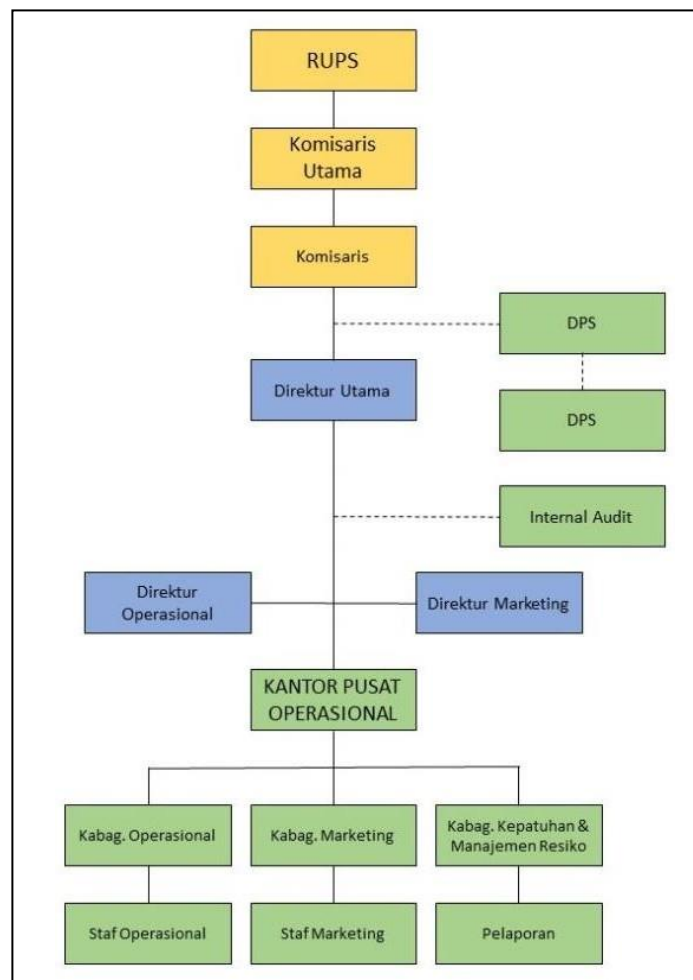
RUPS

Komisaris Utama

Komisaris

DPS

DPS

Direktur Utama

Internal Audit

Direktur Operasional

Direktur Marketing

KANTOR PUSAT OPERASIONAL

Kabag. Operasional

Kabag. Marketing

Kabag. Kepatuhan & Manajemen Resiko

Staf Operasional

Staf Marketing

Pelaporan